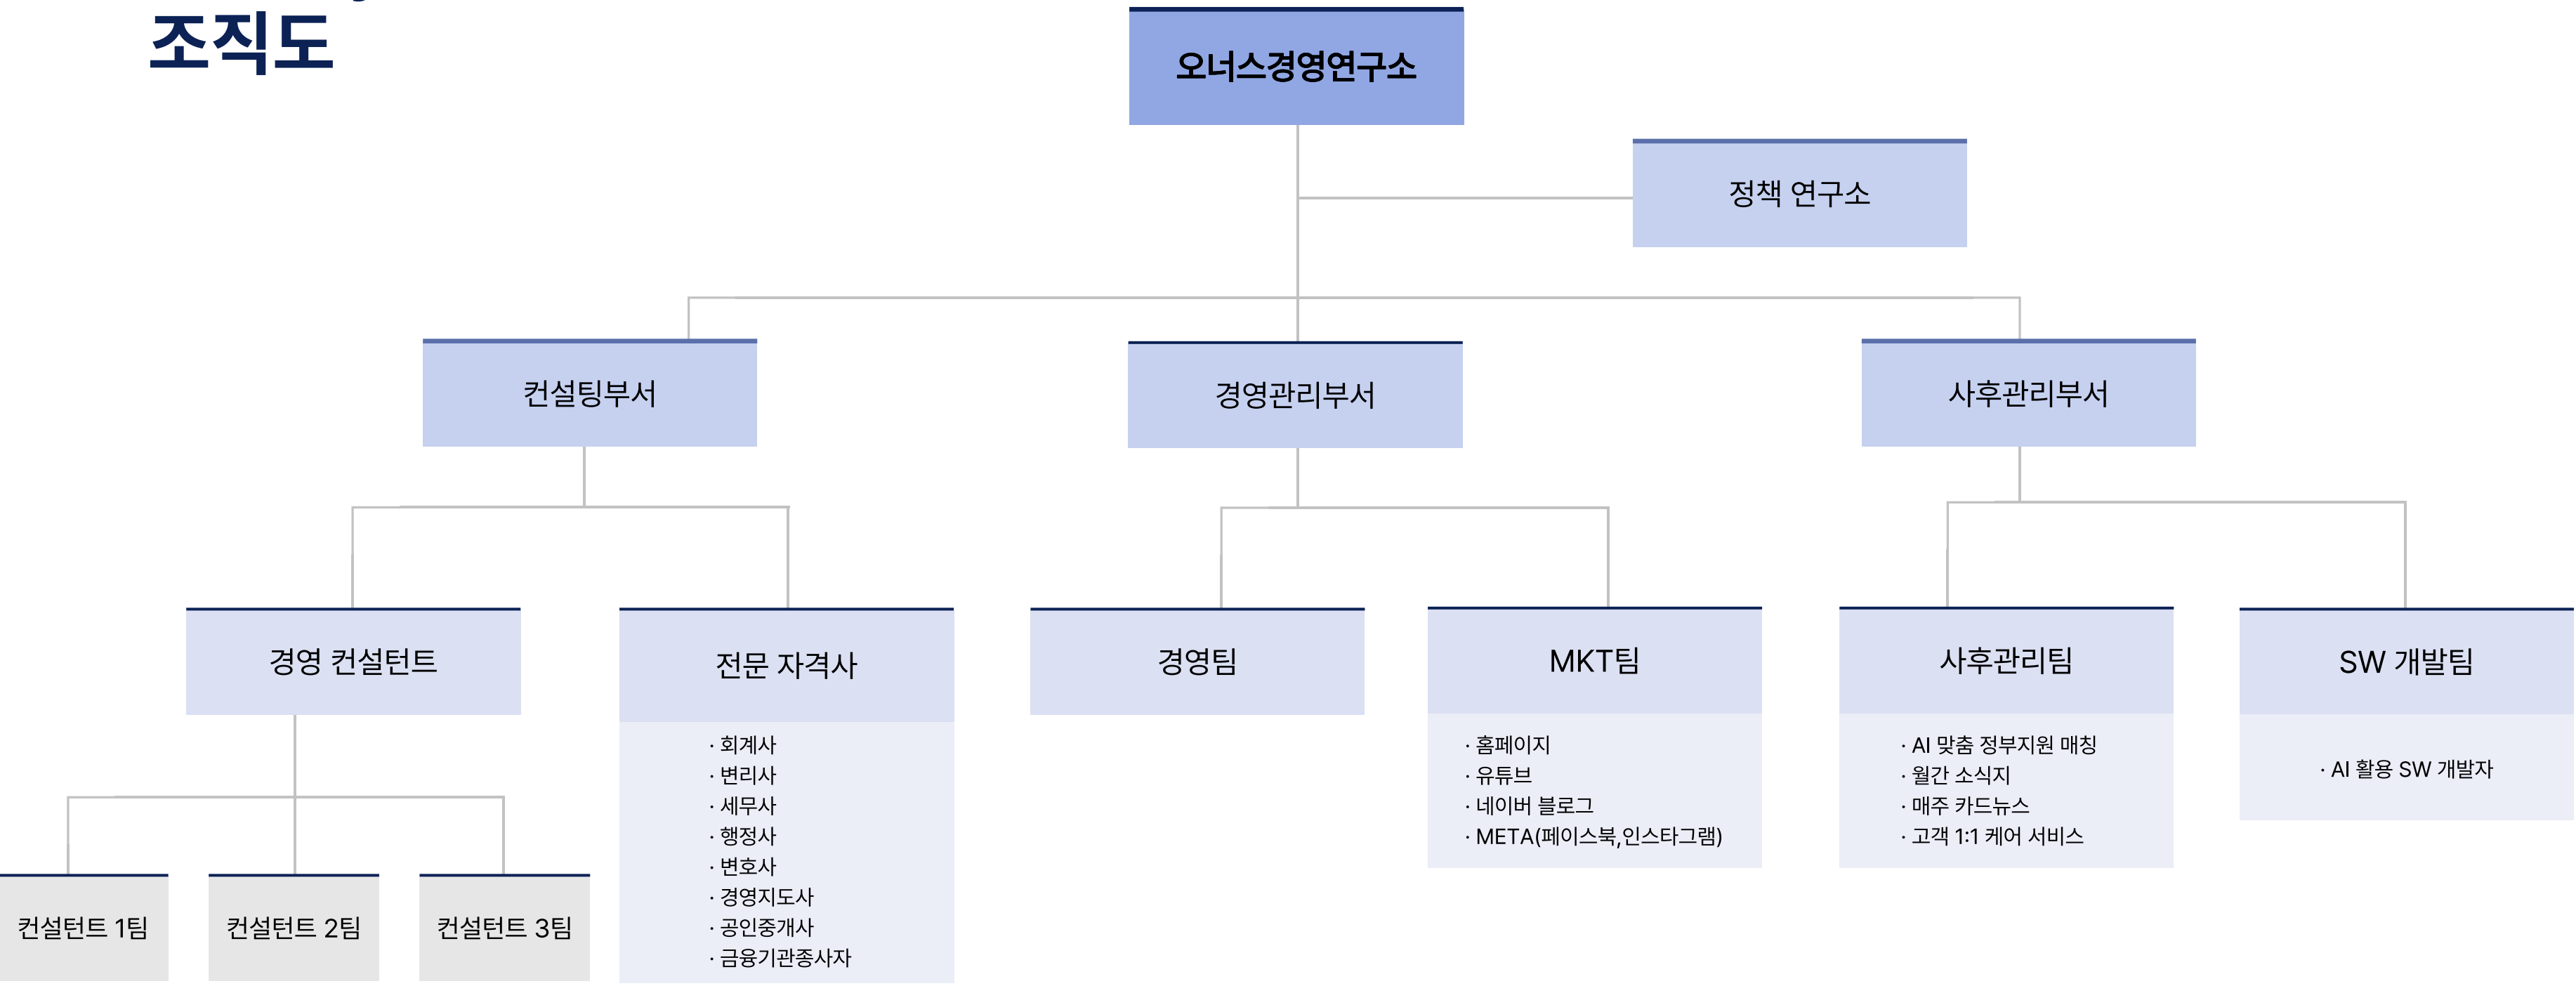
조직도

오너스경영연구소

정책 연구소

컨설팅부서

경영관리부서

사후관리부서

경영 컨설턴트

전문 자격사

· 회계사
· 변리사
· 세무사
· 행정사
· 변호사
· 경영지도사
· 공인중개사
· 금융기관종사자

경영팀

MKT팀

· 홈페이지
· 유튜브
· 네이버 블로그
· META(페이스북,인스타그램)

사후관리팀

· AI 맞춤 정부지원 매칭
· 월간 소식지
· 매주 카드뉴스
· 고객 1:1 케어 서비스

SW 개발팀

· AI 활용 SW 개발자

컨설턴트 1팀

컨설턴트 2팀

컨설턴트 3팀